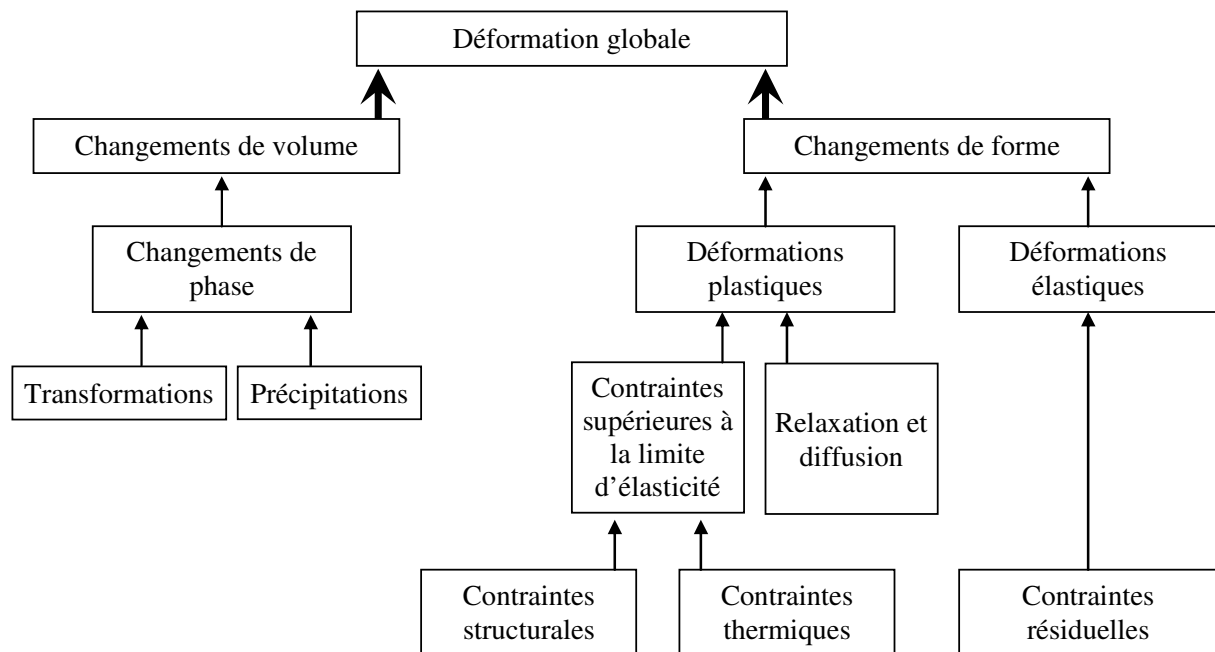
Déformation globale

Changements de volume

Changements de forme

Changements de phase

Déformations plastiques

Déformations élastiques

Transformations

Précipitations

Contraintes supérieures à la limite d'élasticité

Relaxation et diffusion

Contraintes structurales

Contraintes thermiques

Contraintes résiduelles